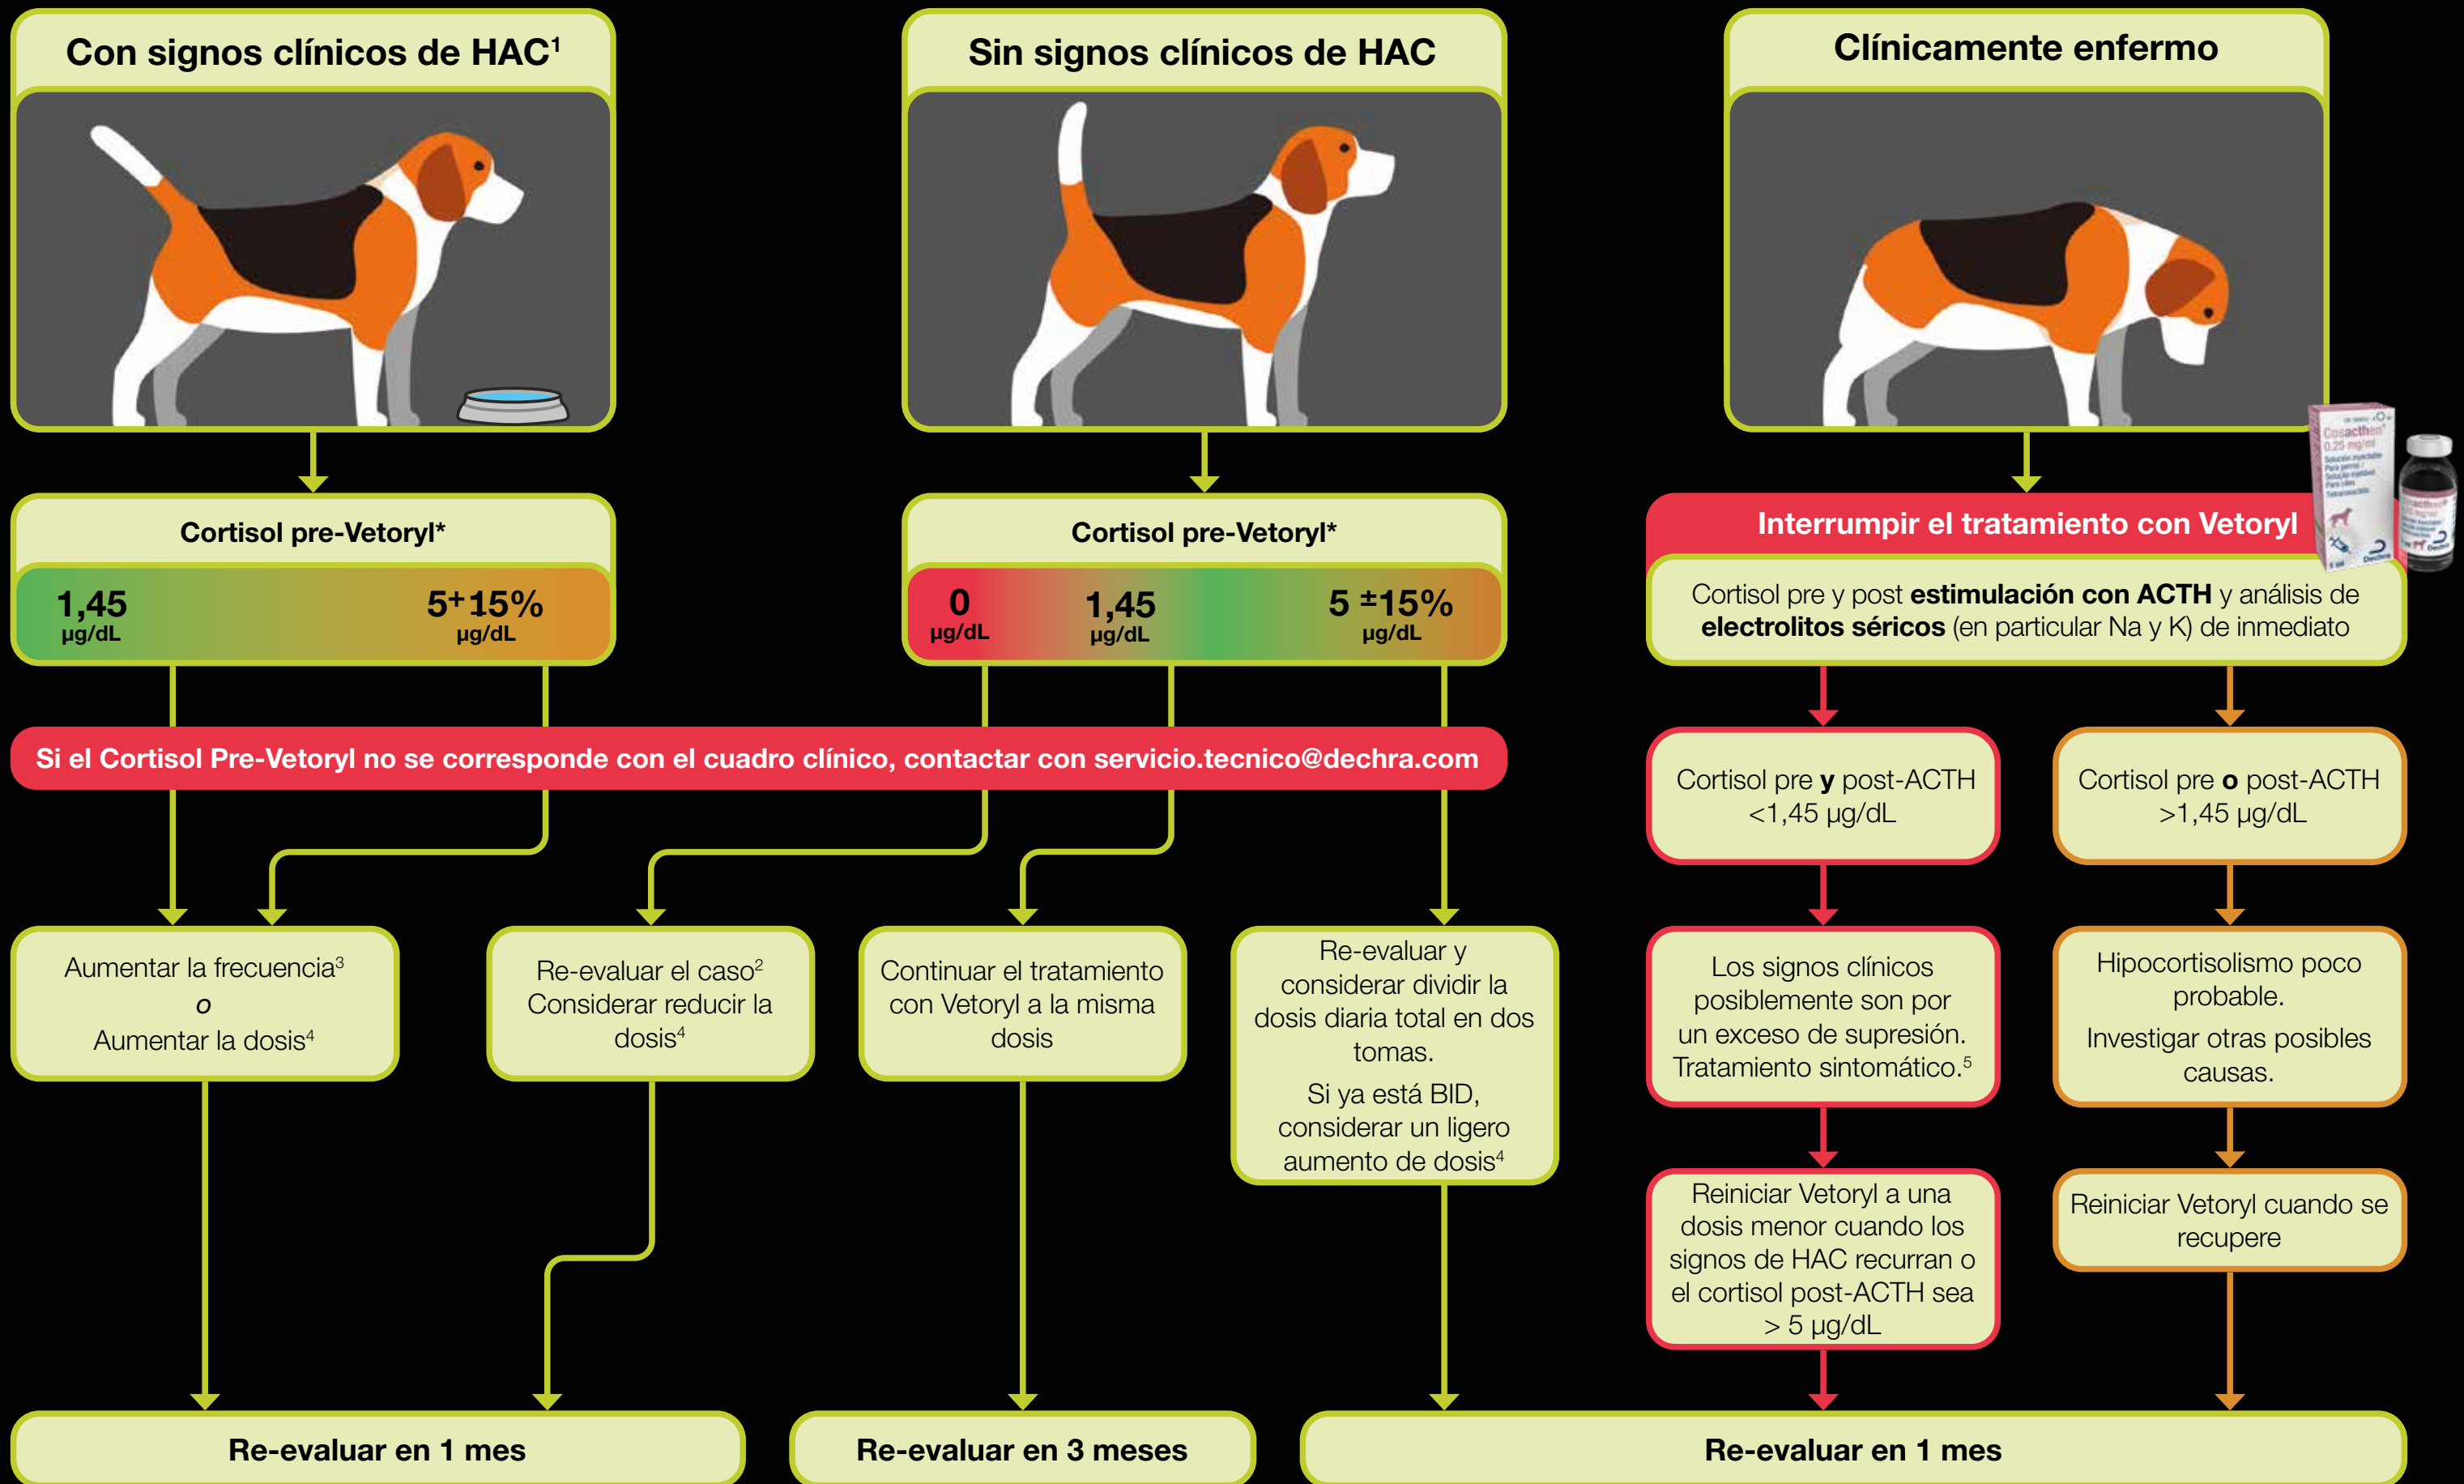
Con signos clínicos de HAC¹

Sin signos clínicos de HAC

Clínicamente enfermo

Cortisol pre-Vetoryl*

1,45 µg/dL

5 ±15% µg/dL

Cortisol pre-Vetoryl*

0 µg/dL

1,45 µg/dL

5 ±15% µg/dL

Interrumpir el tratamiento con Vetoryl

Cortisol pre y post **estimulación con ACTH** y análisis de **electrolitos séricos** (en particular Na y K) de inmediato

Si el Cortisol Pre-Vetoryl no se corresponde con el cuadro clínico, contactar con servicio.tecnico@dechra.com

Cortisol pre **y** post-ACTH <1,45 µg/dL

Cortisol pre **o** post-ACTH >1,45 µg/dL

Aumentar la frecuencia³
o
Aumentar la dosis⁴

Re-evaluar el caso²
Considerar reducir la dosis⁴

Continuar el tratamiento con Vetoryl a la misma dosis

Re-evaluar y considerar dividir la dosis diaria total en dos tomas.

Si ya está BID, considerar un ligero aumento de dosis⁴

Los signos clínicos posiblemente son por un exceso de supresión. Tratamiento sintomático.⁵

Hipocortisolismo poco probable.

Investigar otras posibles causas.

Reiniciar Vetoryl a una dosis menor cuando los signos de HAC recurran o el cortisol post-ACTH sea > 5 µg/dL

Reiniciar Vetoryl cuando se recupere

Re-evaluar en 1 mes

Re-evaluar en 3 meses

Re-evaluar en 1 mes